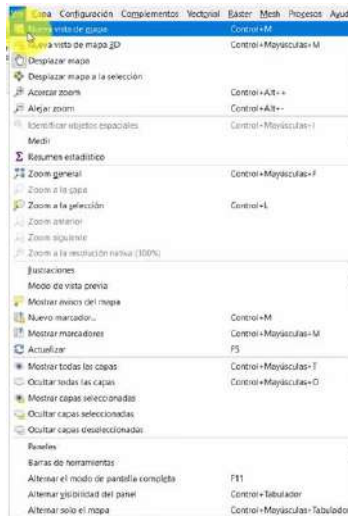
Capa Configuración Complementos Vectorial Ráster Mesh Procesos Ayuda

Nueva vista de mapa Control+M
Nueva vista de mapa 3D Control+Mayúsculas+M
Desplazar mapa
Desplazar mapa a la selección
Acercar zoom Control+Alt++
Alejar zoom Control+Alt+-
Identificar objetos espaciales Control+Mayúsculas+I
Medir
Resumen estadístico
Zoom general Control+Mayúsculas+F
Zoom a la capa
Zoom a la selección Control+L
Zoom anterior
Zoom siguiente
Zoom a la resolución nativa (100%)
Ilustraciones
Modo de vista previa
Mostrar avisos del mapa
Nuevo marcador... Control+M
Mostrar marcadores Control+Mayúsculas+M
Actualizar F5
Mostrar todas las capas Control+Mayúsculas+T
Ocultar todas las capas Control+Mayúsculas+O
Mostrar capas seleccionadas
Ocultar capas seleccionadas
Ocultar capas deseleccionadas
Paneles
Barras de herramientas
Alternar el modo de pantalla completa F11
Alternar visibilidad del panel Control+Tabulador
Alternar solo el mapa Control+Mayúsculas+Tabulador